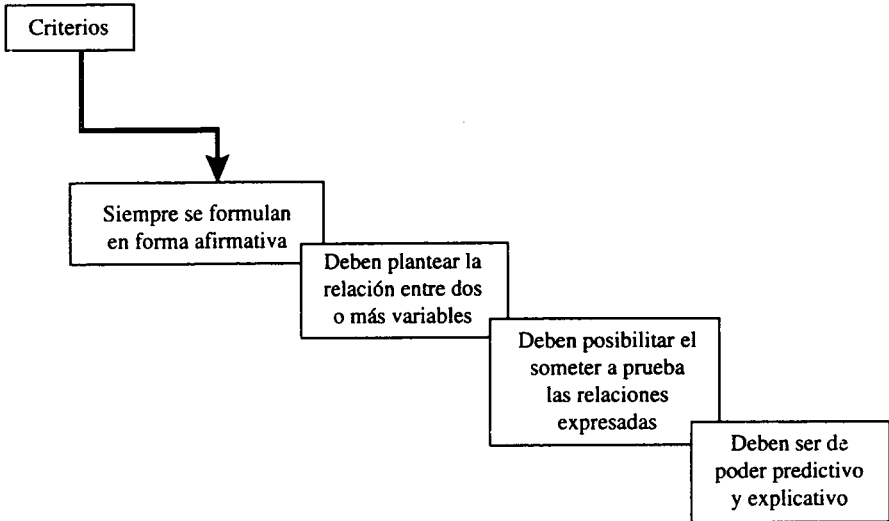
Criterios

Siempre se formulan en forma afirmativa

Deben plantear la relación entre dos o más variables

Deben posibilitar el someter a prueba las relaciones expresadas

Deben ser de poder predictivo y explicativo